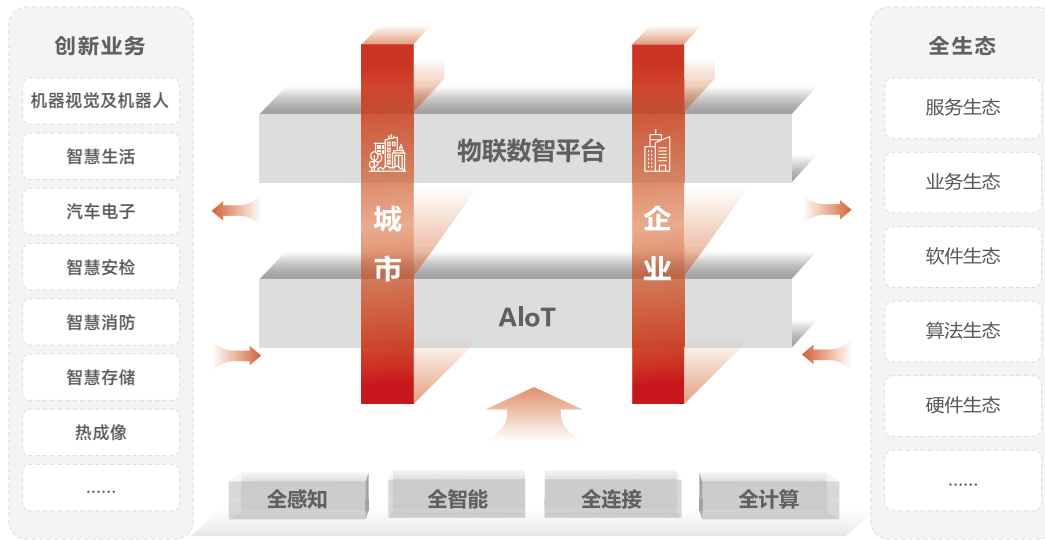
创新业务

机器视觉及机器人

智慧生活

汽车电子

智慧安检

智慧消防

智慧存储

热成像

......

物联数智平台

城市

企业

AIoT

全感知

全智能

全连接

全计算

全生态

服务生态

业务生态

软件生态

算法生态

硬件生态

......